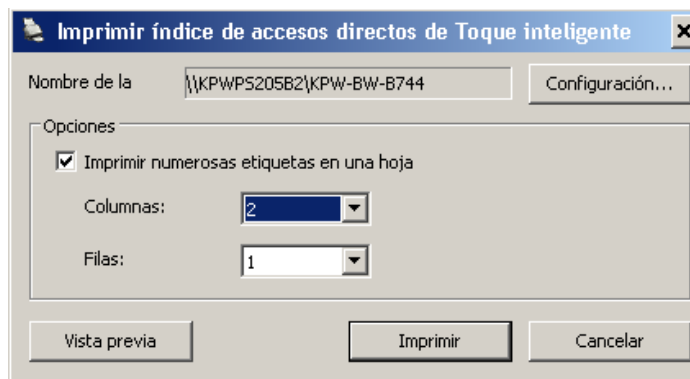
Imprimir índice de accesos directos de Toque inteligente

Nombre de la

\\KPWPS205B2\KPW-BW-B744

Configuración...

Opciones

Imprimir numerosas etiquetas en una hoja

Columnas: 2

Filas: 1

Vista previa

Imprimir

Cancelar